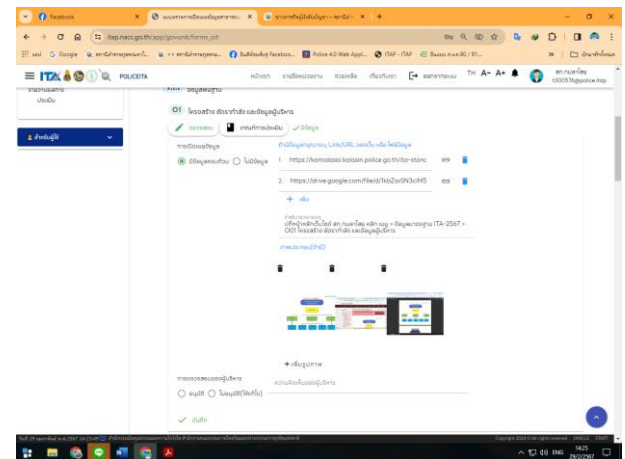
Facebook
แบบตรวจการเปิดเผยข้อมูลสาธารณะ
ปรากฏตัวข้อมูล - สภ.กมลาไสย

itap.nacc.go.th/app/govunit/forms_pit

POLICEITA

หน้าแรก รายชื่อหน่วยงาน ช่วยเหลือ เกี่ยวกับเรา ออกจากระบบ TH A- A+

สภ.กมลาไสย

ข้อมูลพื้นฐาน

O1 โครงสร้าง อัตรากำลัง และข้อมูลผู้บริหาร

ตรวจสอบ เกณฑ์การประเมิน ✓ มีข้อมูล

การเปิดเผยข้อมูล

◉ มีข้อมูลครบถ้วน ○ ไม่มีข้อมูล

ที่อยู่ข้อมูลสาธารณะ Link/URL ของเว็บ หรือ โซเชียลมีเดีย

1. https://kamalasai.kalasin.police.go.th/ita-stanc

2. https://drive.google.com/file/d/1kbZoiSN3cM5

+ เพิ่ม

คำอธิบายเพิ่มเติม
ปรากฏบนหน้าเว็บไซต์ สภ.กมลาไสย หลัก เมนู > ข้อมูลสาธารณะ ITA-2567 > O1 โครงสร้าง อัตรากำลัง และข้อมูลผู้บริหาร

ภาพประกอบ (ถ้ามี)

+ เพิ่มรูปภาพ

การตรวจสอบของผู้บริหาร

○ อนุมัติ ○ ไม่อนุมัติ (ให้แก้ไข)

ความคิดเห็นของผู้บริหาร

✓ บันทึก

Copyright 2024 © All rights reserved

ENG 14:25 29/2/2567